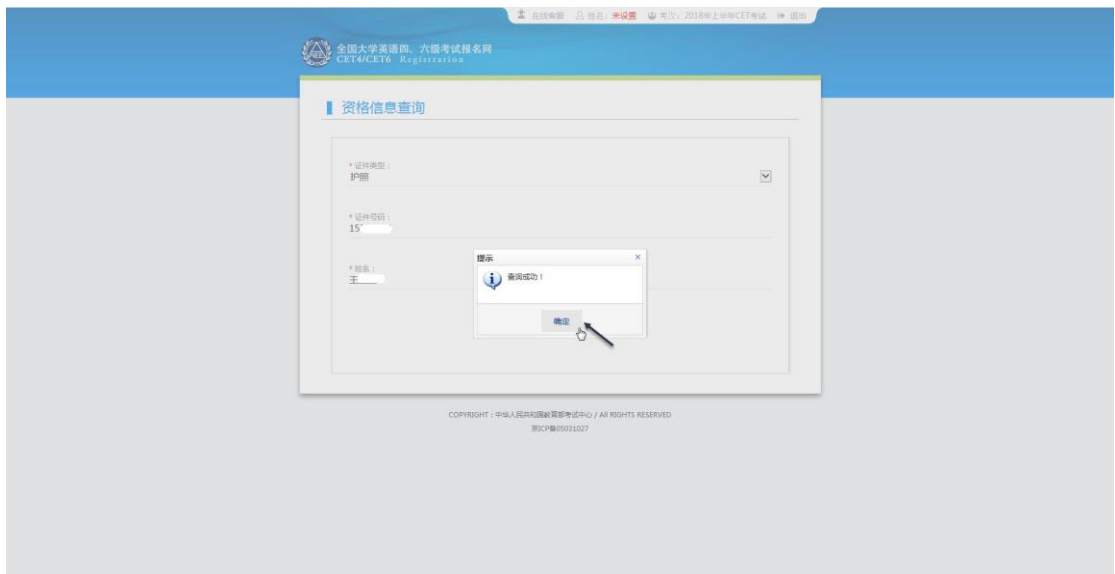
在线客服 姓名：未设置 考次：2018年上半年CET考试 退出

全国大学英语四、六级考试报名网
CET4/CET6 Registration

资格信息查询

* 证件类型：
护照

* 证件号码：
15

* 姓名：
王

提示
查询成功！
确定

COPYRIGHT：中华人民共和国教育部考试中心 / All RIGHTS RESERVED
京ICP备05031027